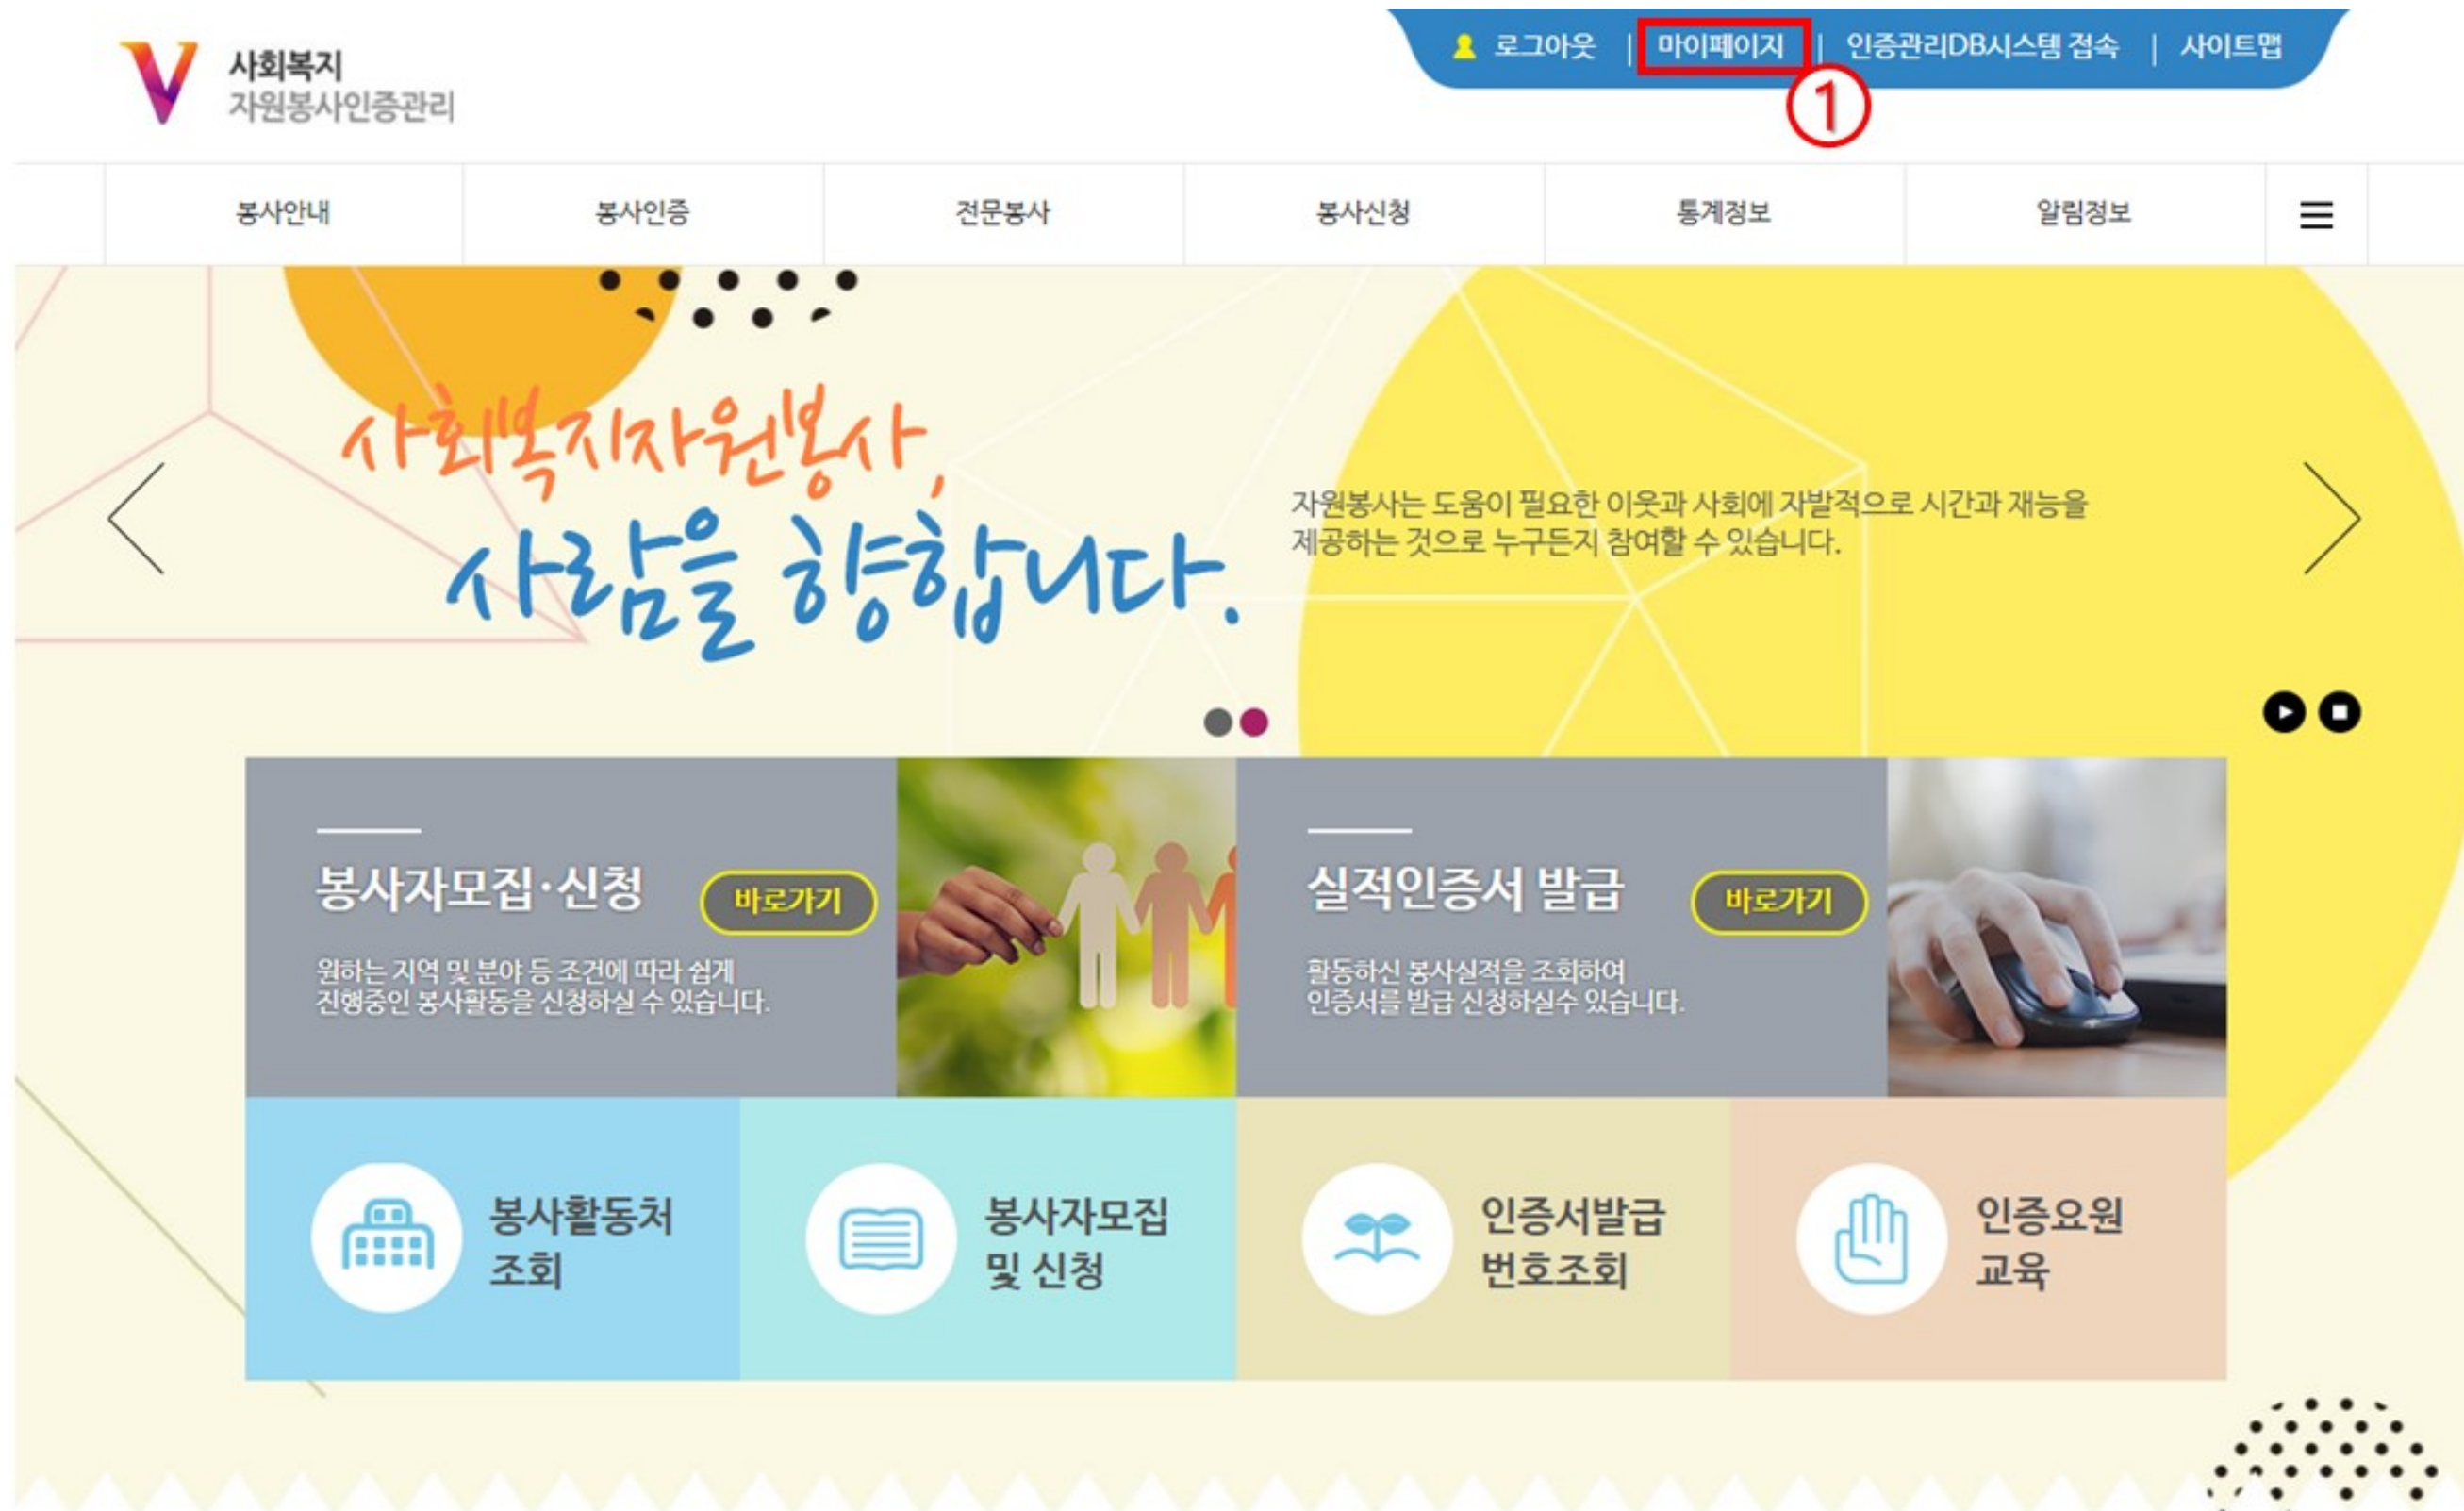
사회복지
자원봉사인증관리

로그아웃 | 마이페이지 | 인증관리DB시스템 접속 | 사이트맵

①

봉사안내 | 봉사인증 | 전문봉사 | 봉사신청 | 통계정보 | 알림정보

사회복지자원봉사,
사람을 향합니다.

자원봉사는 도움이 필요한 이웃과 사회에 자발적으로 시간과 재능을 제공하는 것으로 누구든지 참여할 수 있습니다.

봉사자모집·신청 바로가기
원하는 지역 및 분야 등 조건에 따라 쉽게 진행중인 봉사활동을 신청하실 수 있습니다.

실적인증서 발급 바로가기
활동하신 봉사실적을 조회하여 인증서를 발급 신청하실수 있습니다.

봉사활동처 조회

봉사자모집 및 신청

인증서발급 번호조회

인증요원 교육